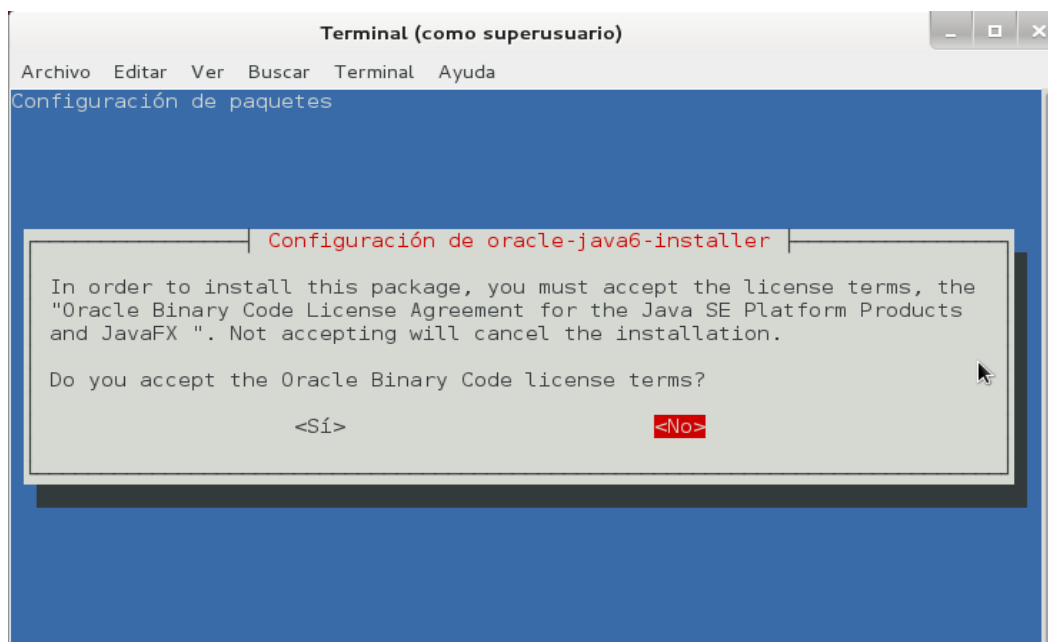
Terminal (como superusuario)

Archivo Editar Ver Buscar Terminal Ayuda

Configuración de paquetes

Configuración de oracle-java6-installer

In order to install this package, you must accept the license terms, the "Oracle Binary Code License Agreement for the Java SE Platform Products and JavaFX ". Not accepting will cancel the installation.

Do you accept the Oracle Binary Code license terms?

<Sí>

<No>